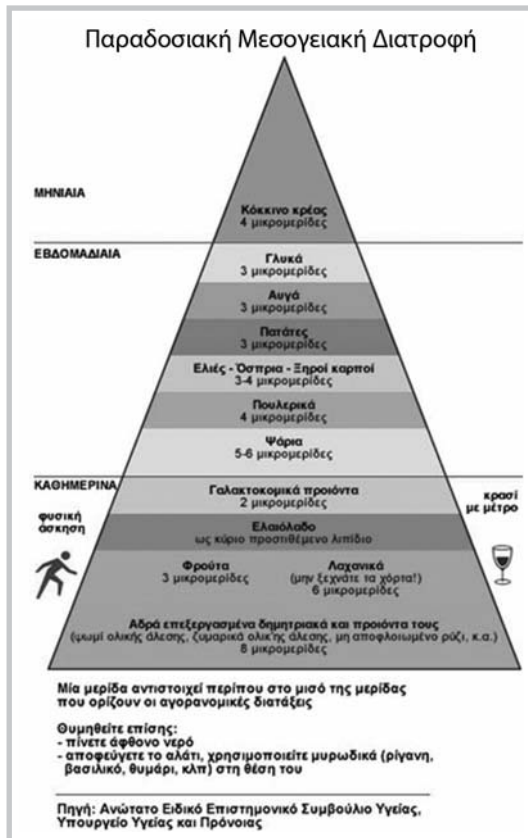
Παραδοσιακή Μεσογειακή Διατροφή

ΜΗΝΙΑΙΑ

Κόκκινο κρέας
4 μικρομερίδες

ΕΒΔΟΜΑΔΙΑΙΑ

Γλυκά
3 μικρομερίδες

Αυγά
3 μικρομερίδες

Πατάτες
3 μικρομερίδες

Ελιές - Όσπρια - Ξηροί καρποί
3-4 μικρομερίδες

Πουλερικά
4 μικρομερίδες

Ψάρια
5-6 μικρομερίδες

ΚΑΘΗΜΕΡΙΝΑ

Γαλακτοκομικά προϊόντα
2 μικρομερίδες

φυσική άσκηση

κρασί με μέτρο

Ελαιόλαδο
ως κύριο προστιθέμενο λιπίδιο

Φρούτα
3 μικρομερίδες

Λαχανικά
(μην ξεχνάτε τα χόρτα!)
6 μικρομερίδες

Αδρά επεξεργασμένα δημητριακά και προϊόντα τους
(ψωμί ολικής άλεσης, ζυμαρικά ολικής άλεσης, μη αποφλοιωμένο ρύζι, κ.α.)
8 μικρομερίδες

Μία μερίδα αντιστοιχεί περίπου στο μισό της μερίδας που ορίζουν οι αγορανομικές διατάξεις

Θυμηθείτε επίσης:
- πίνετε άφθονο νερό
- αποφεύγετε το αλάτι, χρησιμοποιείτε μυρωδικά (ρίγανη, βασιλικό, θυμάρι, κλπ) στη θέση του

Πηγή: Ανώτατο Ειδικό Επιστημονικό Συμβούλιο Υγείας, Υπουργείο Υγείας και Πρόνοιας